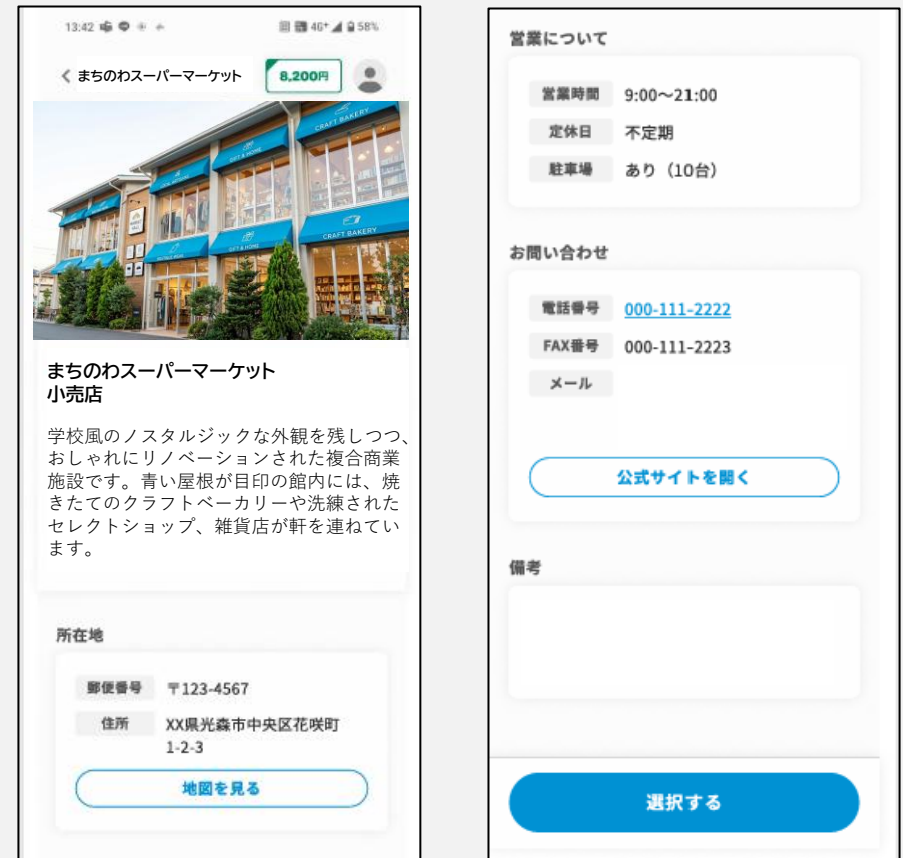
13:42 58%

< まちのわスーパーマーケット 8,200円

CRAFT BAKERY
GIFT & HOME
CRAFT BAKERY

まちのわスーパーマーケット 小売店

学校風のノスタルジックな外観を残しつつ、おしゃれにリノベーションされた複合商業施設です。青い屋根が目印の館内には、焼きたてのクラフトベーカリーや洗練されたセレクトショップ、雑貨店が軒を連ねています。

所在地

| 郵便番号 | 〒123-4567 |
|---|---|
| 住所 | XX県光森市中央区花咲町 1-2-3 |

地図を見る

営業について

| 営業時間 | 9:00〜21:00 |
|---|---|
| 定休日 | 不定期 |
| 駐車場 | あり（10台） |

お問い合わせ

| 電話番号 | 000-111-2222 |
|---|---|
| FAX番号 | 000-111-2223 |
| メール | |

公式サイトを開く

備考

選択する